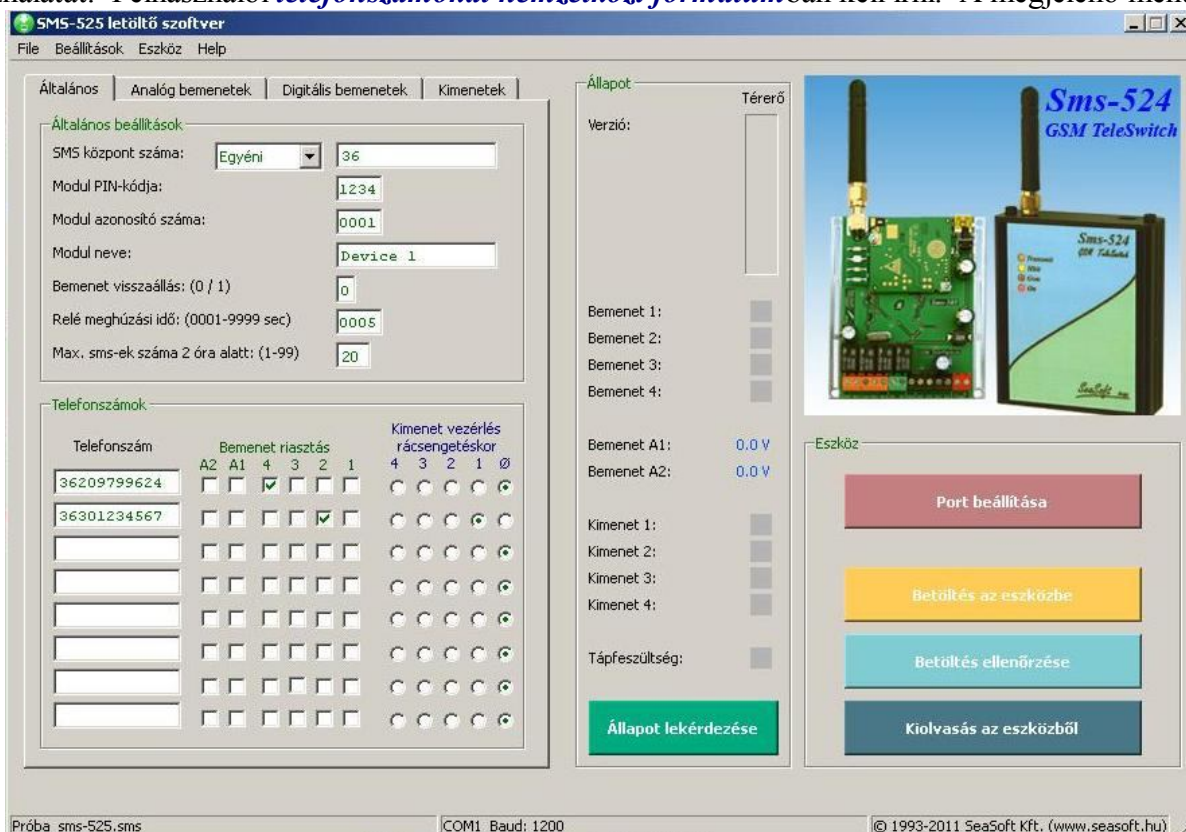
SMS-525 letöltő szoftver

File Beállítások Eszköz Help

Általános | Analóg bemenetek | Digitális bemenetek | Kimenetek

Általános beállítások

SMS központ száma: Egyéni 36

Modul PIN-kódja: 1234

Modul azonosító száma: 0001

Modul neve: Device 1

Bemenet visszaállás: (0 / 1) 0

Relé meghúzási idő: (0001-9999 sec) 0005

Max. sms-ek száma 2 óra alatt: (1-99) 20

Telefonszámok

Telefonszám

Bemenet riasztás
A2 A1 4 3 2 1

Kimenet vezérlés rácsengetéskor
4 3 2 1 Ø

36209799624

36301234567

Állapot

Térerő

Verzió:

Bemenet 1:
Bemenet 2:
Bemenet 3:
Bemenet 4:

Bemenet A1: 0.0 V
Bemenet A2: 0.0 V

Kimenet 1:
Kimenet 2:
Kimenet 3:
Kimenet 4:

Tápfeszültség:

Állapot lekérdezése

Sms-524
GSM TeleSwitch

Sms-524
GSM TeleSwitch

SeaSoft

Eszköz

Port beállítása

Betöltés az eszközbe

Betöltés ellenőrzése

Kiolvasás az eszközből

Próba sms-525.sms

COM1 Baud: 1200

© 1993-2011 SeaSoft Kft. (www.seasoft.hu)